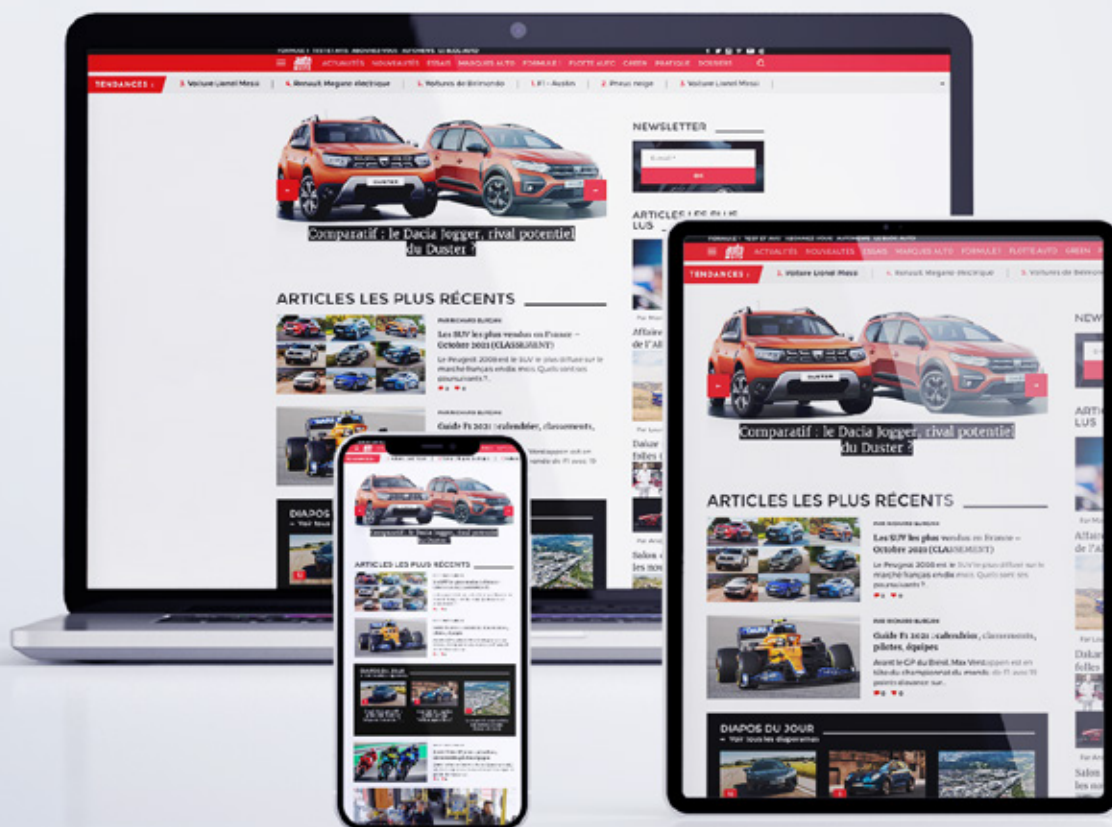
ACTUALITÉS NOUVEAUTÉS ESSAIS MARQUES AUTO FORMULE 1 FLOTTE AUTO GREEN PRATIQUE DOSSIERS

TENDANCES : 3. Voiture Lionel Messi | 4. Renault Megane électrique | 1. Voitures de Belmondo | 1. F1 - Austin | 2. Pneus neige | 3. Voiture Lionel Messi

Comparatif : le Dacia Jogger, rival potentiel du Duster ?

NEWSLETTER

E-mail *

OK

ARTICLES LES PLUS LUS

ARTICLES LES PLUS RÉCENTS

Les SUV les plus vendus en France – Octobre 2021 (CLASSEMENT)

Le Peugeot 2008 est le SUV le plus diffusé sur le marché français en dix mois. Quels sont ses poursuivants ?

Guide F1 2021 : calendrier, classements, pilotes, équipes

Avant le GP du Brésil, Max Verstappen est en tête du championnat du monde de F1 avec 19 points d'avance sur...

DIAPOS DU JOUR

Voir tous les diaporamas

ARTICLES LES PLUS RÉCENTS

Comparatif : le Dacia Jogger, rival potentiel du Duster ?

DUSTER

DUSTER